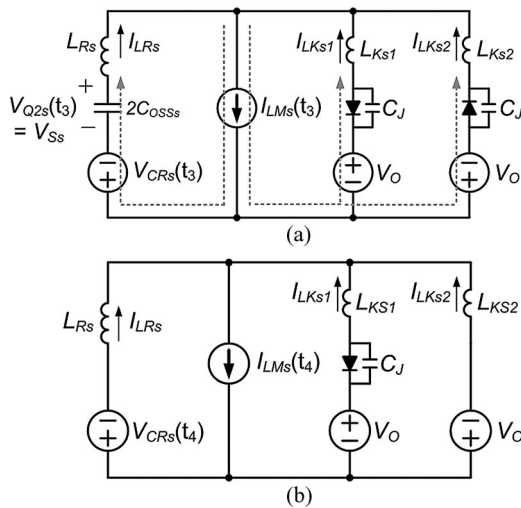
$L_{Rs}$ $I_{LRs}$
$+$
$V_{Q2s}(t_3)$
$= V_{Ss}$
$-$
$2C_{OSSs}$
$V_{CRs}(t_3)$
$I_{LMs}(t_3)$
$I_{LKs1}$ $L_{Ks1}$
$C_J$
$V_O$
$I_{LKs2}$ $L_{Ks2}$
$C_J$
$V_O$
(a)

$L_{Rs}$ $I_{LRs}$
$V_{CRs}(t_4)$
$I_{LMs}(t_4)$
$I_{LKs1}$ $L_{KS1}$
$C_J$
$V_O$
$I_{LKs2}$ $L_{KS2}$
$V_O$
(b)